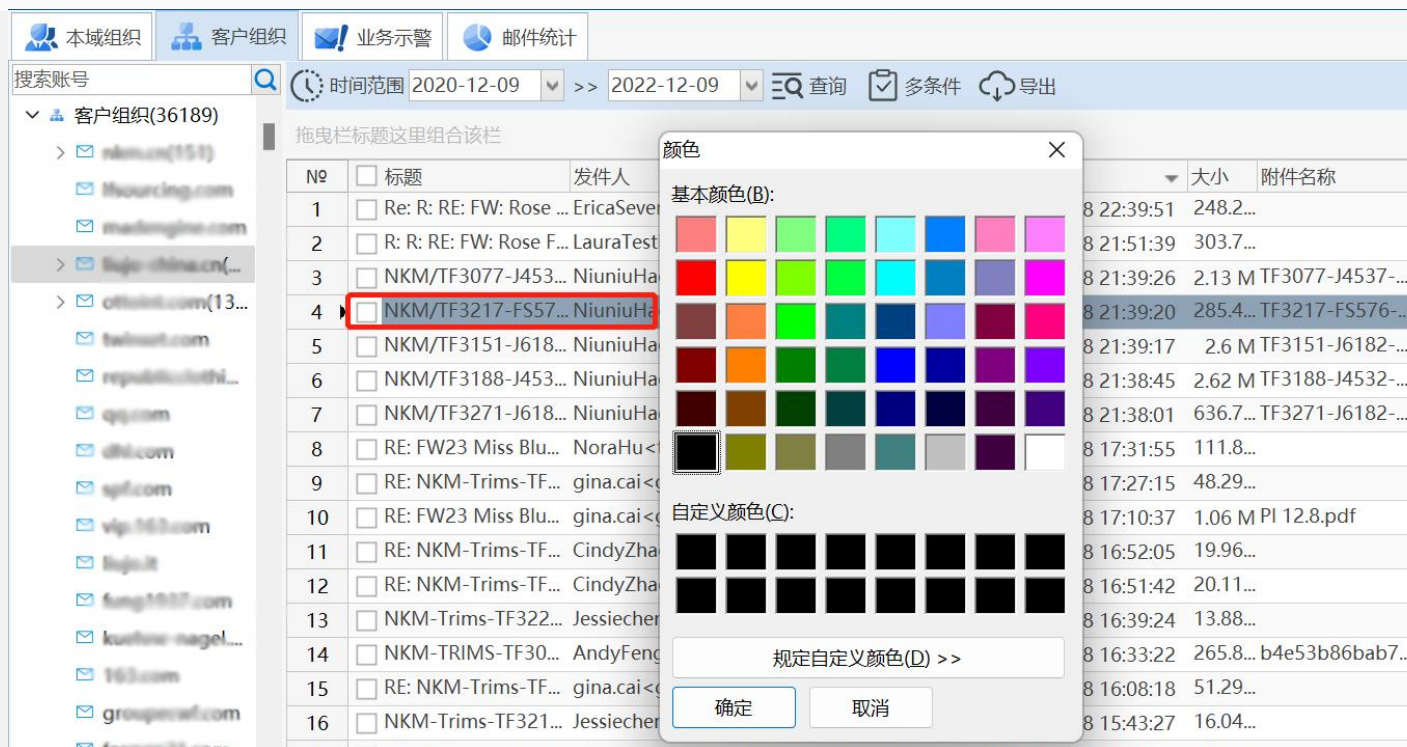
本域组织 客户组织 业务示警 邮件统计

搜索账号

客户组织(36189)
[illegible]
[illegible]
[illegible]
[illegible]
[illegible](13...
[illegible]
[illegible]
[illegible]
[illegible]
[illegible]
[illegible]
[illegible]
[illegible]
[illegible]
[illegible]
groupecaf.com

时间范围 2020-12-09 >> 2022-12-09 查询 多条件 导出

拖曳栏标题这里组合该栏

| № | 标题 | 发件人 | | 大小 | 附件名称 |
|---|---|---|---|---|---|
| 1 | Re: R: RE: FW: Rose ... | EricaSever | 8 22:39:51 | 248.2... | |
| 2 | R: R: RE: FW: Rose F... | LauraTest | 8 21:51:39 | 303.7... | |
| 3 | NKM/TF3077-J453... | NiuniuHa | 8 21:39:26 | 2.13 M | TF3077-J4537-... |
| 4 | NKM/TF3217-FS57... | NiuniuHa | 8 21:39:20 | 285.4... | TF3217-FS576-... |
| 5 | NKM/TF3151-J618... | NiuniuHa | 8 21:39:17 | 2.6 M | TF3151-J6182-... |
| 6 | NKM/TF3188-J453... | NiuniuHa | 8 21:38:45 | 2.62 M | TF3188-J4532-... |
| 7 | NKM/TF3271-J618... | NiuniuHa | 8 21:38:01 | 636.7... | TF3271-J6182-... |
| 8 | RE: FW23 Miss Blu... | NoraHu< | 8 17:31:55 | 111.8... | |
| 9 | RE: NKM-Trims-TF... | gina.cai< | 8 17:27:15 | 48.29... | |
| 10 | RE: FW23 Miss Blu... | gina.cai< | 8 17:10:37 | 1.06 M | PI 12.8.pdf |
| 11 | RE: NKM-Trims-TF... | CindyZha | 8 16:52:05 | 19.96... | |
| 12 | RE: NKM-Trims-TF... | CindyZha | 8 16:51:42 | 20.11... | |
| 13 | NKM-Trims-TF322... | Jessiecher | 8 16:39:24 | 13.88... | |
| 14 | NKM-TRIMS-TF30... | AndyFeng | 8 16:33:22 | 265.8... | b4e53b86bab7... |
| 15 | RE: NKM-Trims-TF... | gina.cai< | 8 16:08:18 | 51.29... | |
| 16 | NKM-Trims-TF321... | Jessiecher | 8 15:43:27 | 16.04... | |

颜色
基本颜色(B):
自定义颜色(C):
规定自定义颜色(D) >>
确定 取消